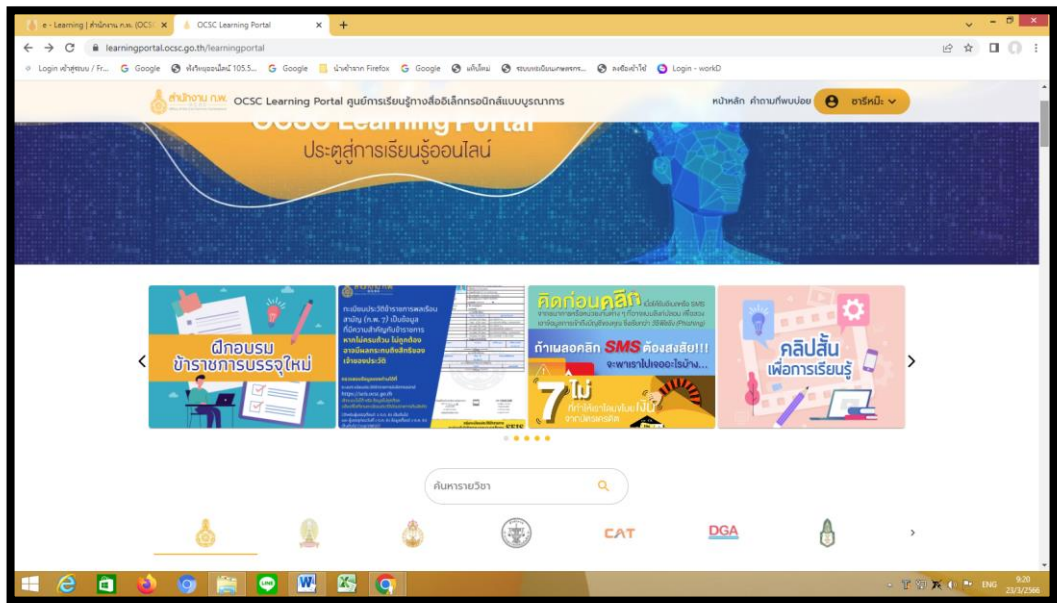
e - Learning | สำนักงาน ก.พ. (OCSC × OCSC Learning Portal × +

learningportal.ocsc.go.th/learningportal

Login เข้าสู่ระบบ / Fr... Google ฟังวิทยุออนไลน์ 105.5... Google นำเข้าจาก Firefox Google แก้ไขใหม่ ระบบทะเบียนเภสัชกร... ลงชื่อเข้าใช้ Login - workD

สำนักงาน ก.พ. OCSC Learning Portal ศูนย์การเรียนรู้ทางสื่ออิเล็กทรอนิกส์แบบบูรณาการ

หน้าหลัก คำถามที่พบบ่อย ฮารีหมิะ

OCSC Learning Portal
ประตูสู่การเรียนรู้ออนไลน์

ฝึกอบรม ข้าราชการบรรจุใหม่

ทะเบียนประวัติข้าราชการพลเรือนสามัญ (ก.พ. 7) เป็นข้อมูลที่มีความสำคัญกับข้าราชการ หากไม่ครบถ้วน ไม่ถูกต้อง อาจมีผลกระทบสิทธิเรื่องเจ้าของประวัติ

คิดก่อนคลิก
ถ้าเผลอคลิก SMS ต้องสงสัย!!! จะพาเราไปเจออะไรบ้าง...
7 ไม่

คลิปสั้น เพื่อการเรียนรู้

ค้นหารายวิชา

CAT DGA

9:20 23/3/2566 ENG